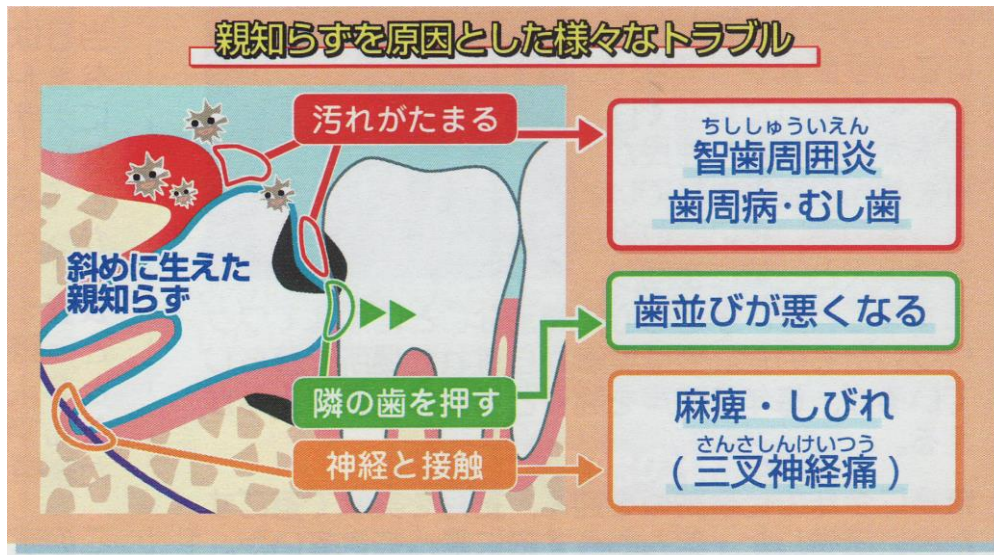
親知らずを原因とした様々なトラブル

斜めに生えた親知らず

汚れがたまる

ちししゅういえん
智歯周囲炎
歯周病・むし歯

隣の歯を押す

歯並びが悪くなる

神経と接触

麻痺・しびれ
さんさしんけいつう
（三叉神経痛）